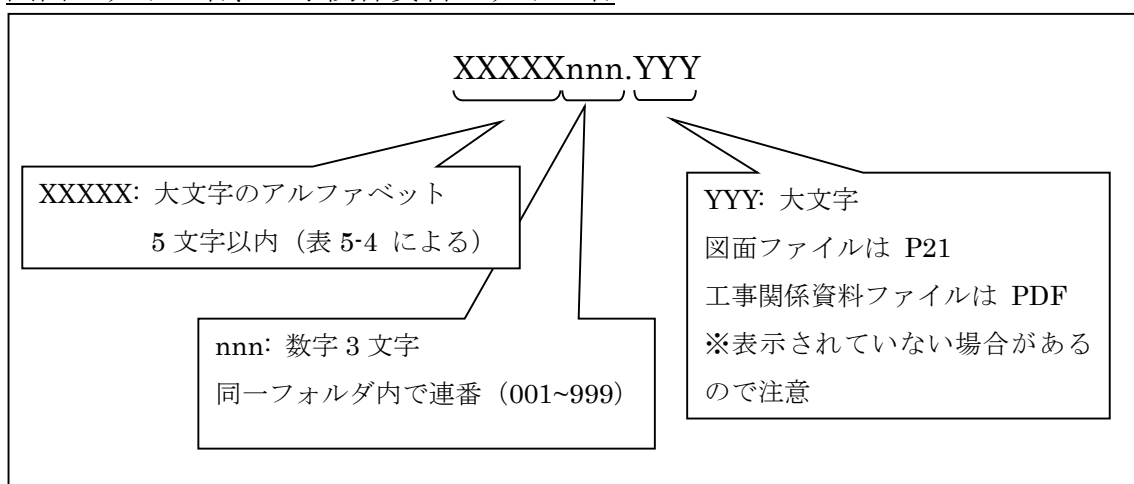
XXXXXnnn.YYY

XXXXX: 大文字のアルファベット
5 文字以内（表 5-4 による）

nnn: 数字 3 文字
同一フォルダ内で連番（001~999）

YYY: 大文字
図面ファイルは P21
工事関係資料ファイルは PDF
※表示されていない場合があるので注意